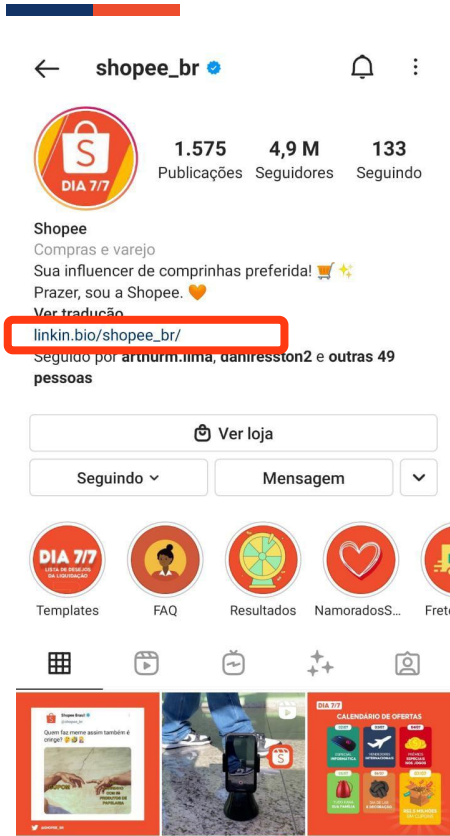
shopee_br

DIA 7/7

1.575 Publicações
4,9 M Seguidores
133 Seguindo

Shopee
Compras e varejo
Sua influencer de comprinhas preferida! 🛒✨
Prazer, sou a Shopee. 🧡
Ver tradução
linkin.bio/shopee_br/
Seguido por arthurm.lima, danieresston2 e outras 49 pessoas

Ver loja
Seguindo
Mensagem

DIA 7/7 LISTA DE DESEJOS DA LIQUIDAÇÃO
Templates
FAQ
Resultados
NamoradosS...
Fret

Shopee Brasil
Quem faz meme assim também é onigre? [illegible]

DIA 7/7
CALENDÁRIO DE OFERTAS
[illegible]